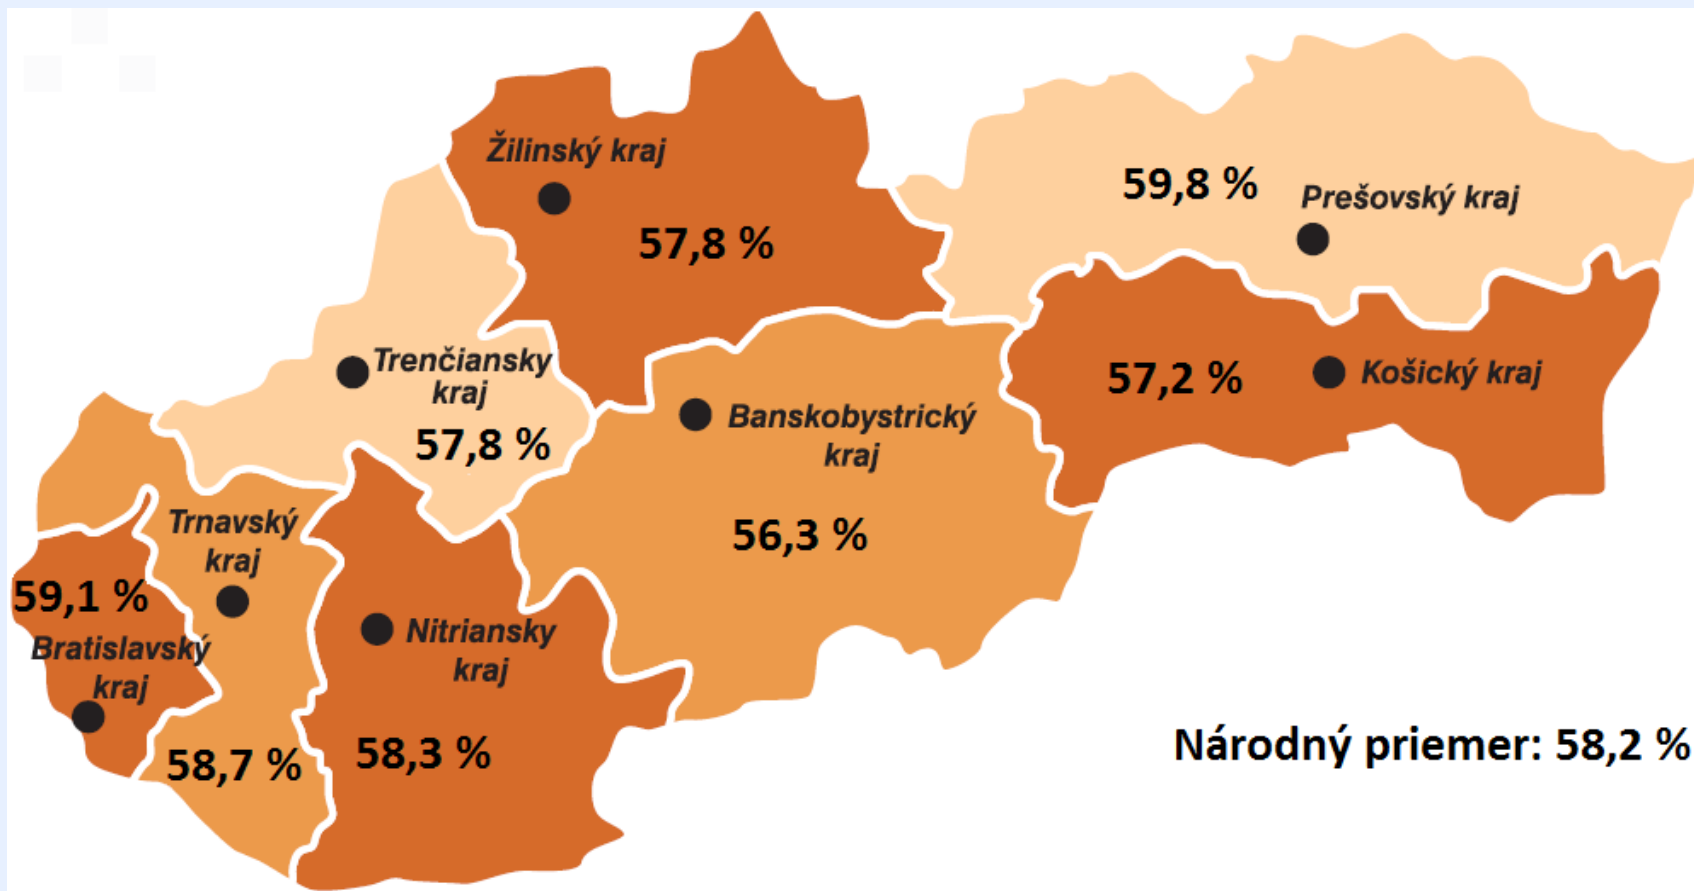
Žilinský kraj
57,8 %

59,8 %
Prešovský kraj

Trenčiansky kraj
57,8 %

57,2 %
Košický kraj

Banskobystrický kraj
56,3 %

Trnavský kraj

59,1 %
Bratislavský kraj

Nitriansky kraj

58,7 %

58,3 %

Národný priemer: 58,2 %